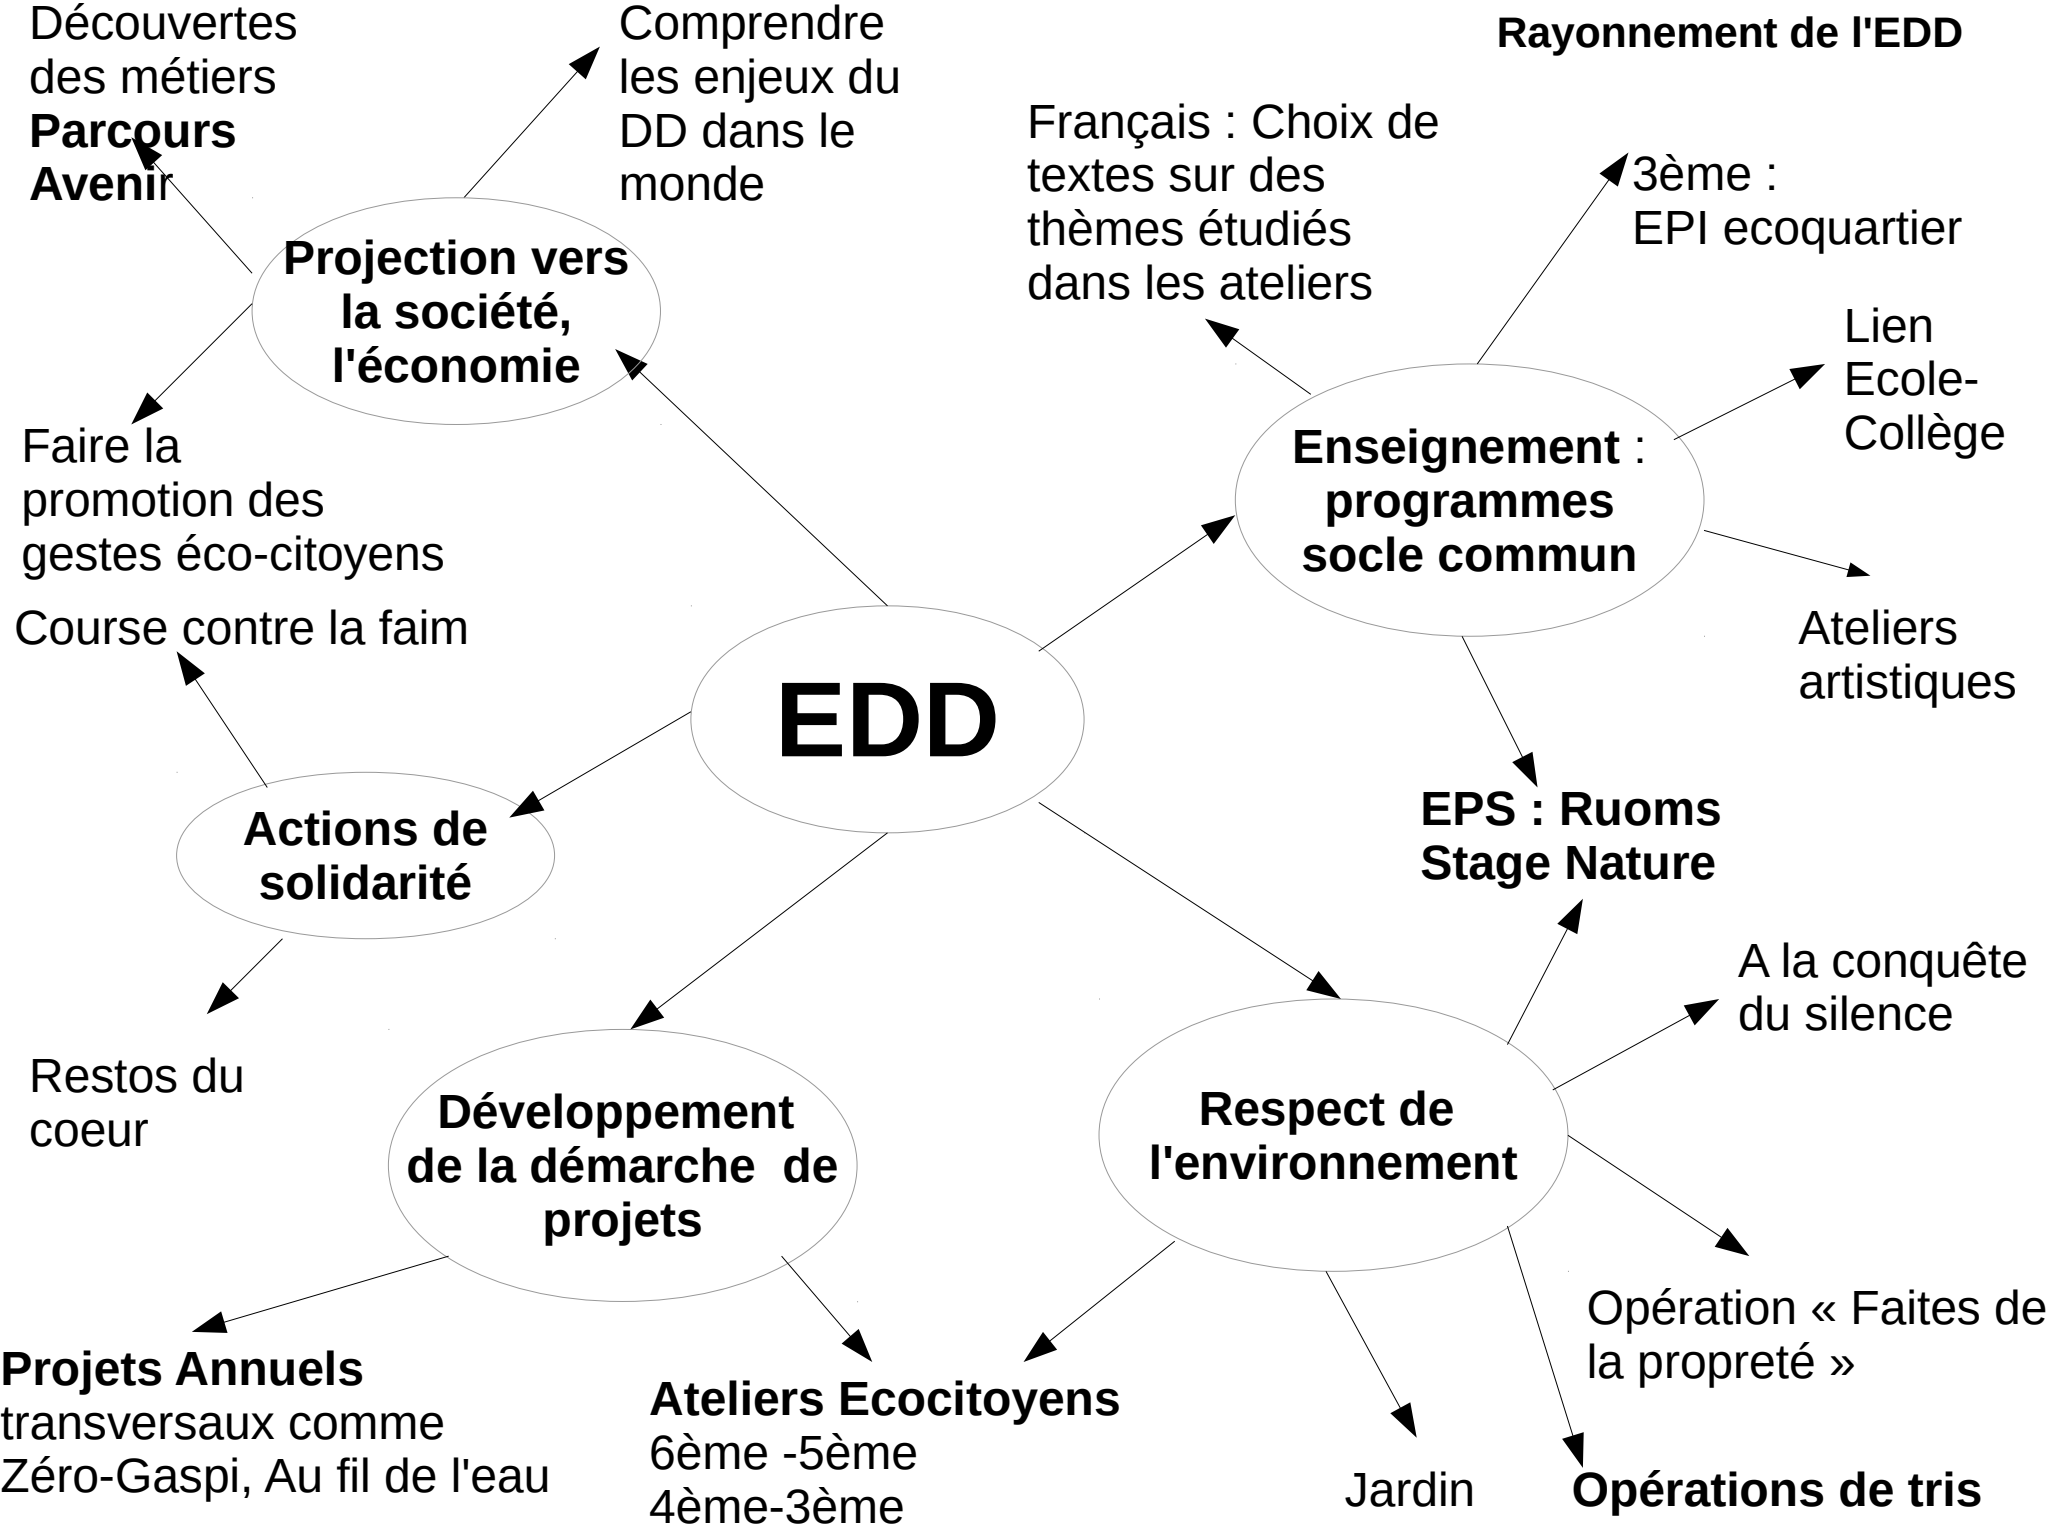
Rayonnement de l'EDD

EDD

Projection vers la société, l'économie

Découvertes des métiers
Parcours Avenir

Comprendre les enjeux du DD dans le monde

Faire la promotion des gestes éco-citoyens

Enseignement : programmes socle commun

Français : Choix de textes sur des thèmes étudiés dans les ateliers

3ème : EPI ecoquartier

Lien Ecole-Collège

Ateliers artistiques

EPS : Ruoms Stage Nature

Actions de solidarité

Course contre la faim

Restos du coeur

Développement de la démarche de projets

Projets Annuels
transversaux comme Zéro-Gaspi, Au fil de l'eau

Ateliers Ecocitoyens
6ème -5ème
4ème-3ème

Respect de l'environnement

A la conquête du silence

Opération « Faites de la propreté »

Jardin

Opérations de tris